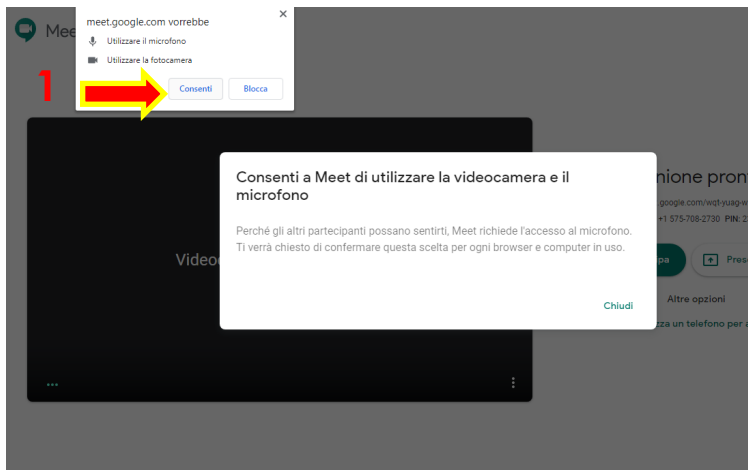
Meet

meet.google.com vorrebbe
×
Utilizzare il microfono
Utilizzare la fotocamera
1
Consenti
Blocca

Video

Consenti a Meet di utilizzare la videocamera e il microfono

Perché gli altri partecipanti possano sentirti, Meet richiede l'accesso al microfono. Ti verrà chiesto di confermare questa scelta per ogni browser e computer in uso.

Chiudi

nione pron

meet.google.com/wqt-yuag-w
+1 575-708-2730 PIN: 2

pa
Pres

Altre opzioni
zza un telefono per a